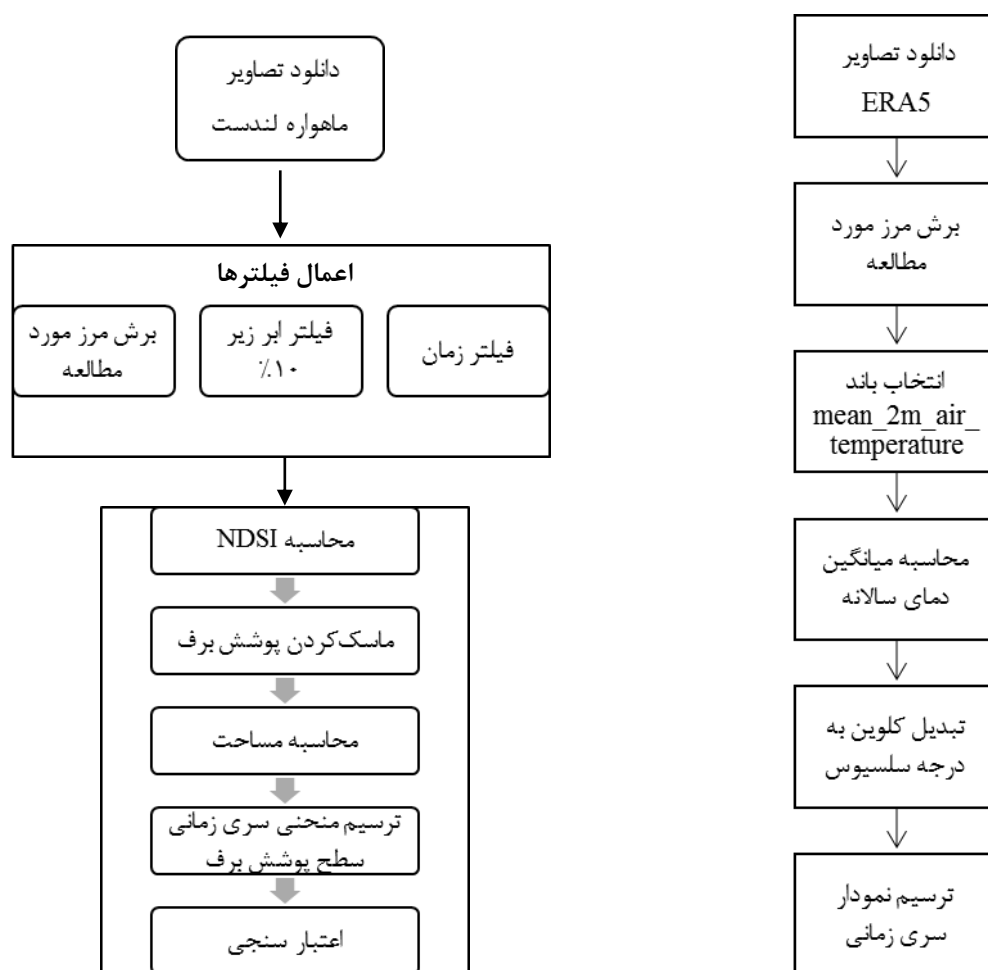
دانلود تصاویر
ERA5

برش مرز مورد مطالعه

انتخاب باند
mean_2m_air_temperature

محاسبه میانگین دمای سالانه

تبدیل کلوین به درجه سلسیوس

ترسیم نمودار سری زمانی

دانلود تصاویر ماهواره لندست

اعمال فیلترها

فیلتر زمان

فیلتر ابر زیر ٪۱۰

برش مرز مورد مطالعه

محاسبه NDSI

ماسک‌کردن پوشش برف

محاسبه مساحت

ترسیم منحنی سری زمانی سطح پوشش برف

اعتبار سنجی